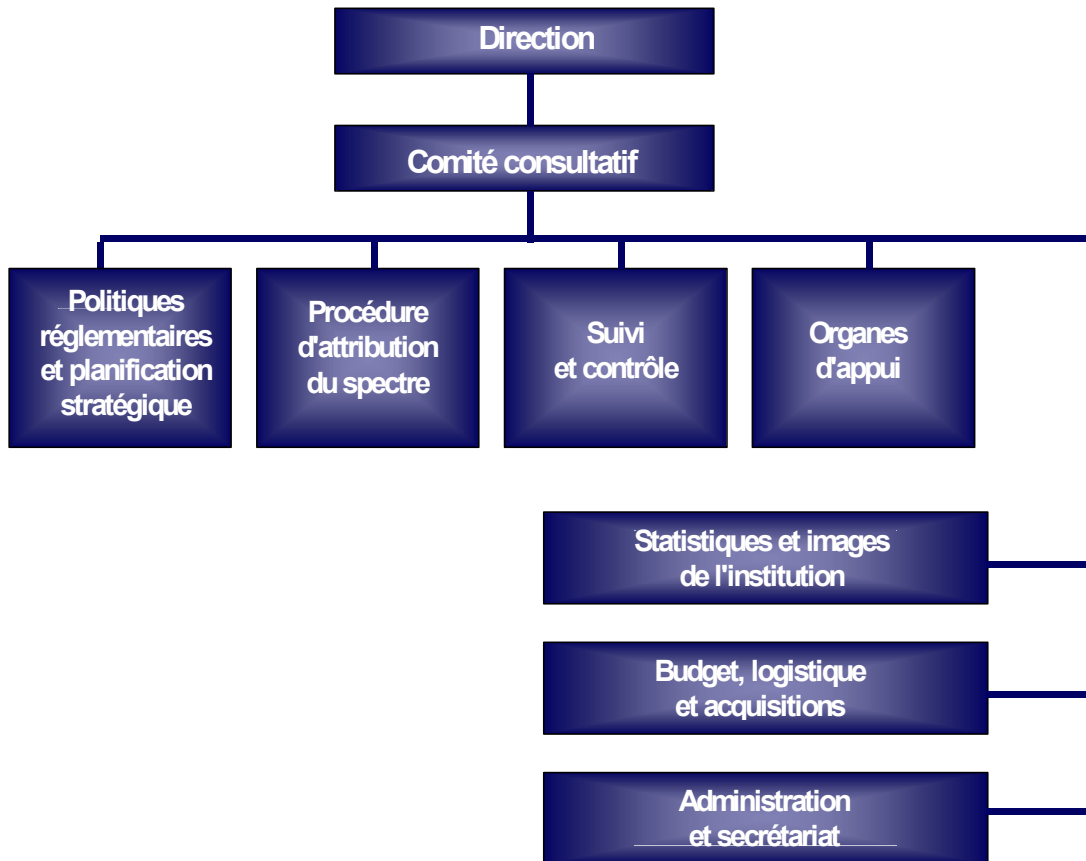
Direction

Comité consultatif

Politiques réglementaires et planification stratégique

Procédure d'attribution du spectre

Suivi et contrôle

Organes d'appui

Statistiques et images de l'institution

Budget, logistique et acquisitions

Administration et secrétariat